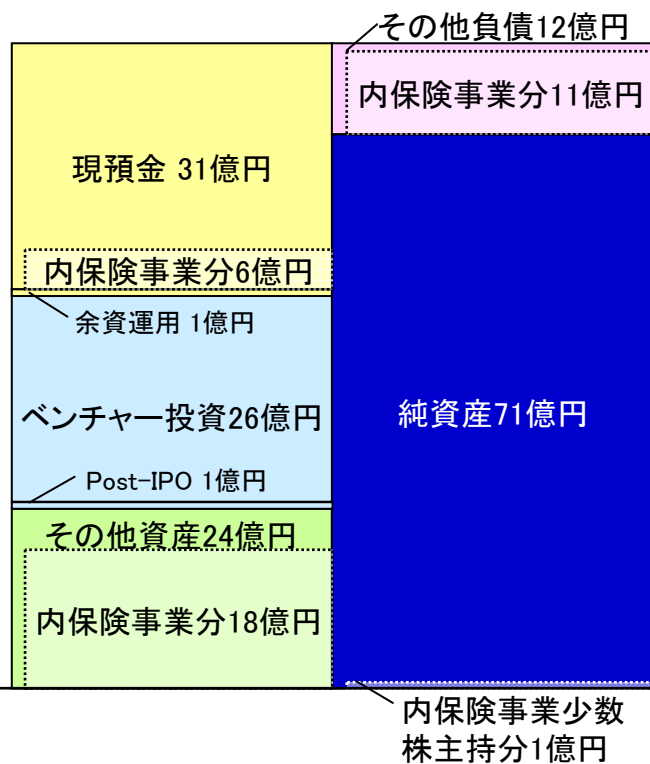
その他負債12億円

内保険事業分11億円

現預金 31億円

内保険事業分6億円

余資運用 1億円

ベンチャー投資26億円

純資産71億円

Post-IPO 1億円

その他資産24億円

内保険事業分18億円

内保険事業少数株主持分1億円